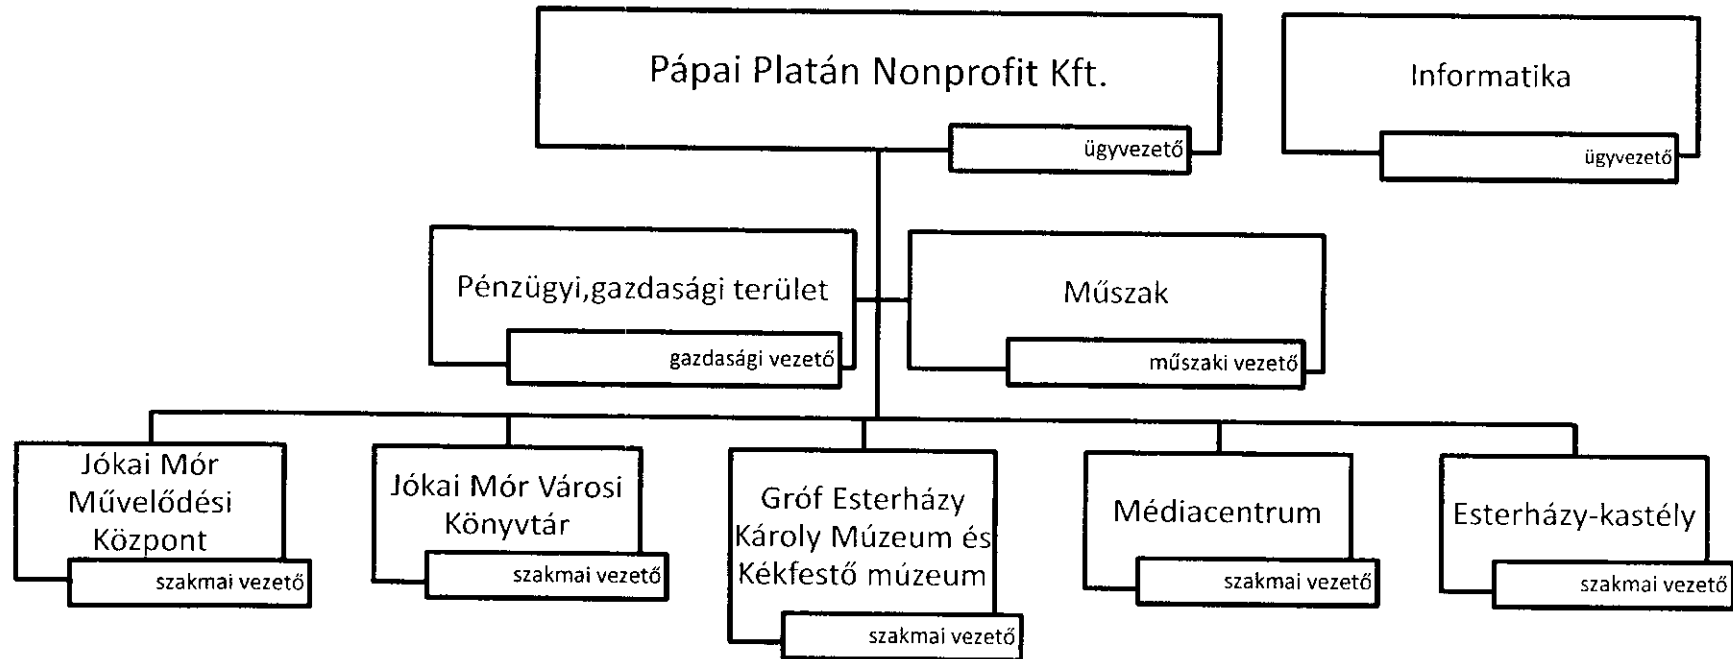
Pápai Platán Nonprofit Kft.
ügyvezető

Informatika
ügyvezető

Pénzügyi,gazdasági terület
gazdasági vezető

Műszak
műszaki vezető

Jókai Mór Művelődési Központ
szakmai vezető

Jókai Mór Városi Könyvtár
szakmai vezető

Gróf Esterházy Károly Múzeum és Kékfestő múzeum
szakmai vezető

Médiacentrum
szakmai vezető

Esterházy-kastély
szakmai vezető